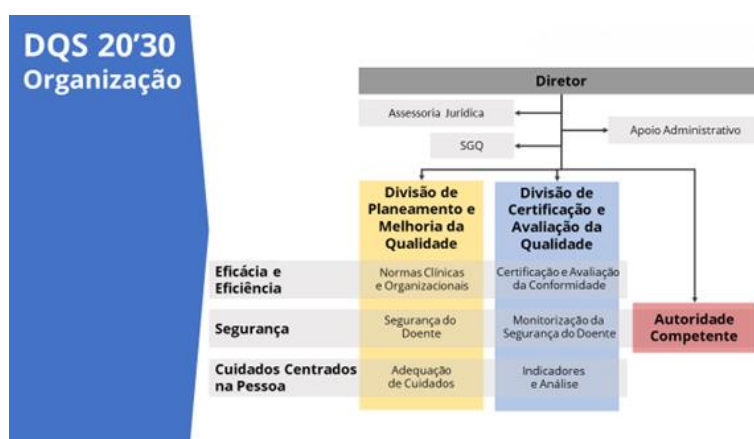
DQS 20'30
Organização

Diretor

Assessoria Jurídica

SGQ

Apoio Administrativo

Divisão de Planeamento e Melhoria da Qualidade

Divisão de Certificação e Avaliação da Qualidade

Eficácia e Eficiência

Normas Clínicas e Organizacionais

Certificação e Avaliação da Conformidade

Segurança

Segurança do Doente

Monitorização da Segurança do Doente

Autoridade Competente

Cuidados Centrados na Pessoa

Adequação de Cuidados

Indicadores e Análise